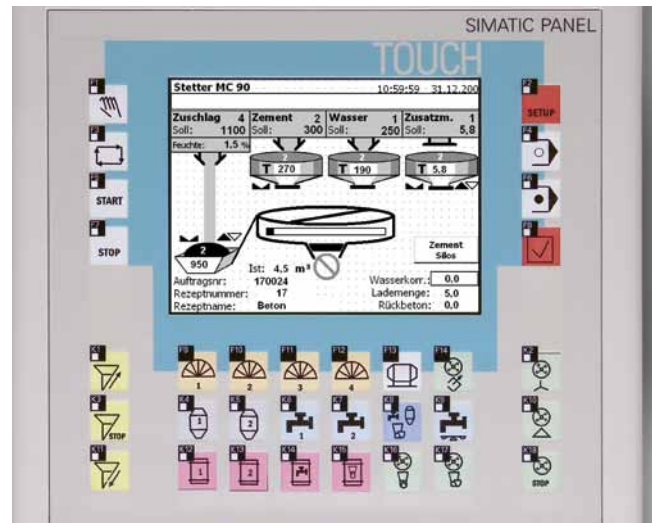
SIMATIC PANEL

TOUCH

Stetter MC 90 10:59:59 31.12.200

| Zuschlag 4 | Zement 2 | Wasser 1 | Zusatzm. 1 |
|---|---|---|---|
| Soll: 1100 | Soll: 300 | Soll: 250 | Soll: 5,8 |

Feuchte: 1.5 %

2
T 270

2
T 190

2
T 5.8

2
950

Ist: 4.5 m³

Zement Silos

Auftragsnr: 170024
Rezeptnummer: 17
Rezeptname: Beton

Wasserkorr.: 0.0
Lademenge: 5.0
Rückbeton: 0.0

START

STOP

SETUP

1 2 3 4

1 2

1 2

1 2

STOP

STOP